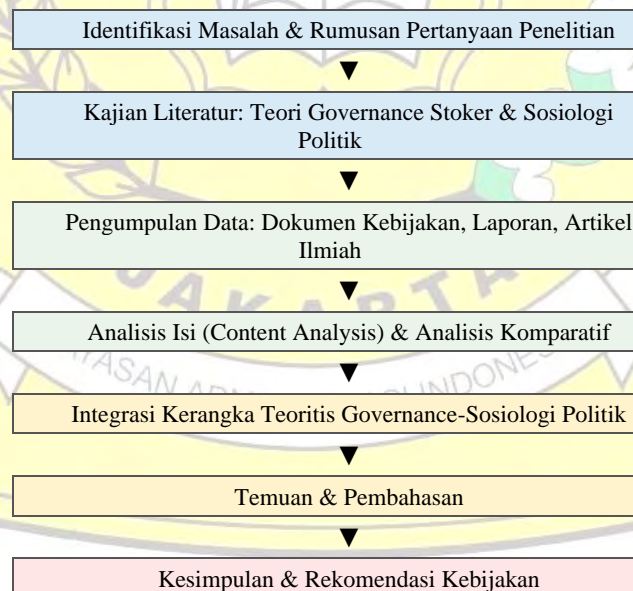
Identifikasi Masalah & Rumusan Pertanyaan Penelitian

▼

Kajian Literatur: Teori Governance Stoker & Sosiologi Politik

▼

Pengumpulan Data: Dokumen Kebijakan, Laporan, Artikel Ilmiah

▼

Analisis Isi (Content Analysis) & Analisis Komparatif

▼

Integrasi Kerangka Teoritis Governance-Sosiologi Politik

▼

Temuan & Pembahasan

▼

Kesimpulan & Rekomendasi Kebijakan